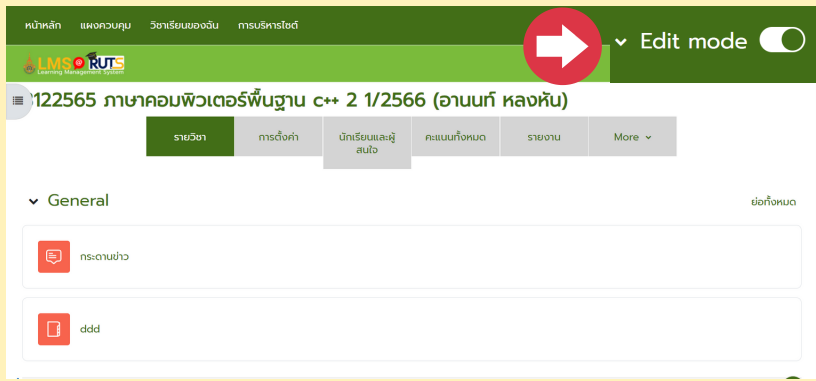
หน้าหลัก แผงควบคุม วิชาเรียนของฉัน การบริหารไซต์

LMS RUTS Learning Management System

Edit mode

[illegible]122565 ภาษาคอมพิวเตอร์พื้นฐาน c++ 2 1/2566 (อานนท์ หลงหัน)

รายวิชา การตั้งค่า นักเรียนและผู้สนใจ คะแนนทั้งหมด รายงาน More

General

ย่อทั้งหมด

กระดานข่าว

ddd